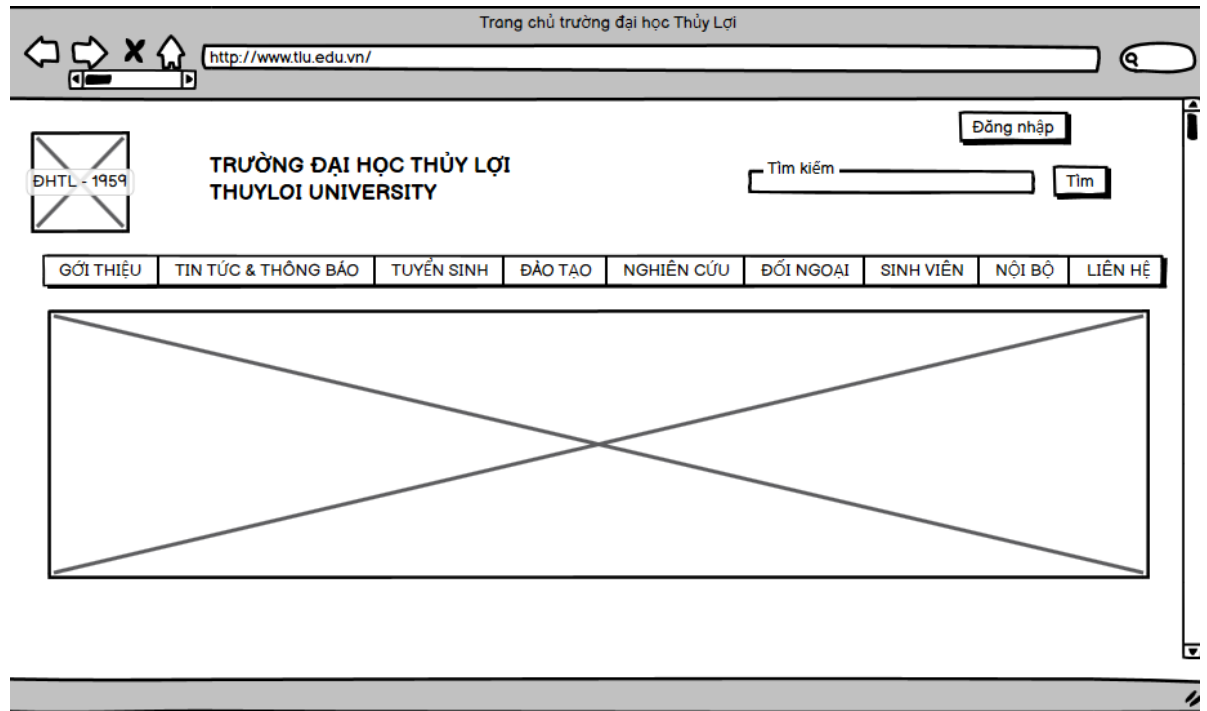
Trang chủ trường đại học Thủy Lợi

http://www.tlu.edu.vn/

Đăng nhập

ĐHTL - 1959

TRƯỜNG ĐẠI HỌC THỦY LỢI
THUYLOI UNIVERSITY

Tìm kiếm

Tìm

| GỚI THIỆU | TIN TỨC & THÔNG BÁO | TUYỂN SINH | ĐÀO TẠO | NGHIÊN CỨU | ĐỐI NGOẠI | SINH VIÊN | NỘI BỘ | LIÊN HỆ |
|---|---|---|---|---|---|---|---|---|